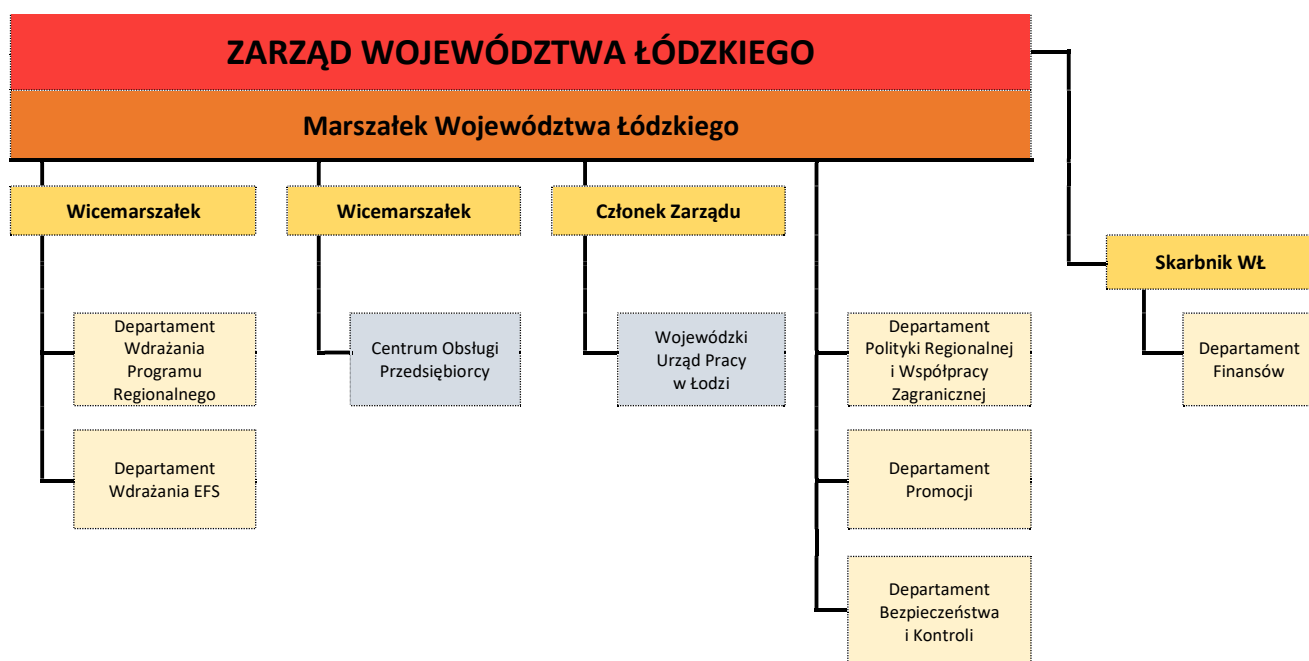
ZARZĄD WOJEWÓDZTWA ŁÓDZKIEGO

Marszałek Województwa Łódzkiego

Wicemarszałek

Wicemarszałek

Członek Zarządu

Skarbnik WŁ

Departament Wdrażania Programu Regionalnego

Centrum Obsługi Przedsiębiorcy

Wojewódzki Urząd Pracy w Łodzi

Departament Polityki Regionalnej i Współpracy Zagranicznej

Departament Finansów

Departament Wdrażania EFS

Departament Promocji

Departament Bezpieczeństwa i Kontroli